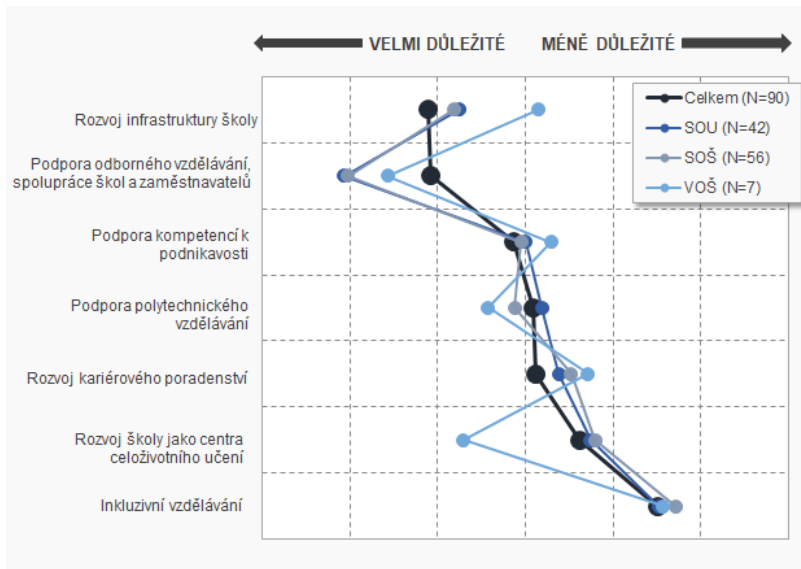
VELMI DŮLEŽITÉ

MÉNĚ DŮLEŽITÉ

Rozvoj infrastruktury školy

Podpora odborného vzdělávání, spolupráce škol a zaměstnavatelů

Podpora kompetencí k podnikavosti

Podpora polytechnického vzdělávání

Rozvoj kariérového poradenství

Rozvoj školy jako centra celoživotního učení

Inkluzivní vzdělávání

Celkem (N=90)

SOU (N=42)

SOŠ (N=56)

VOŠ (N=7)